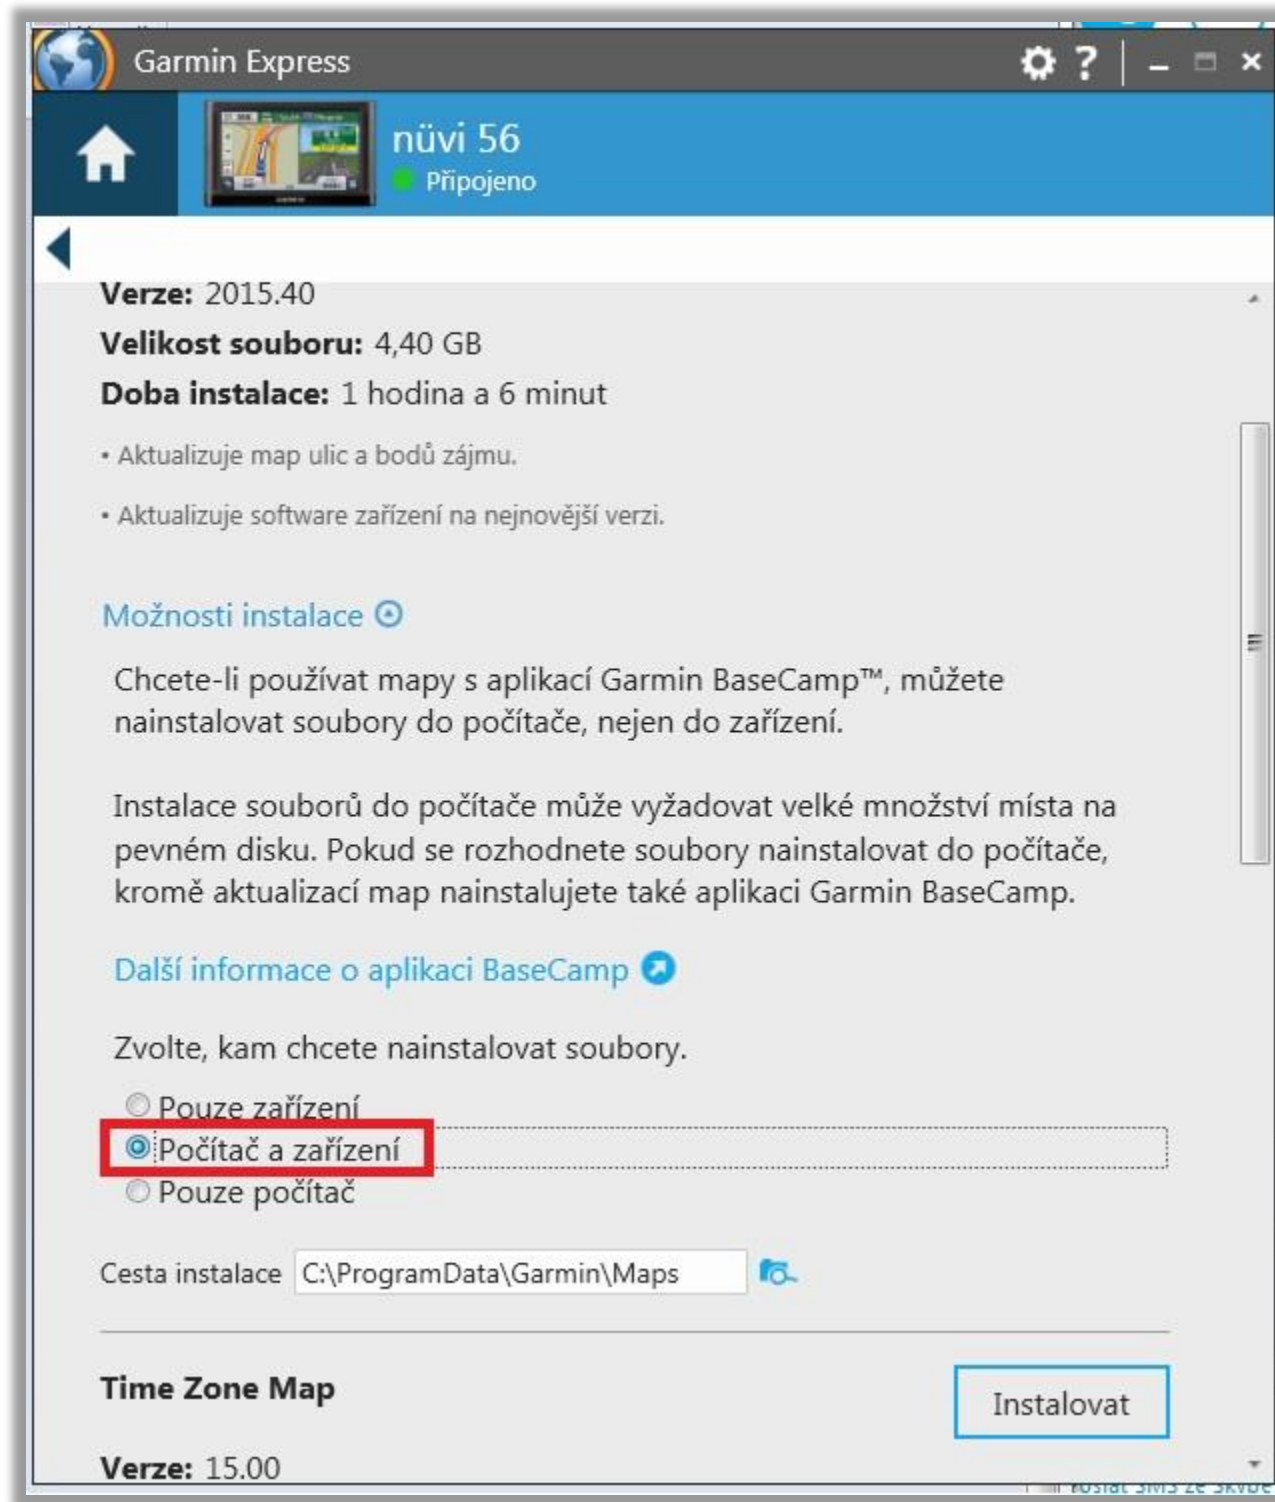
Garmin Express

nüvi 56
Připojeno

Verze: 2015.40
Velikost souboru: 4,40 GB
Doba instalace: 1 hodina a 6 minut

• Aktualizuje map ulic a bodů zájmu.

• Aktualizuje software zařízení na nejnovější verzi.

Možnosti instalace

Chcete-li používat mapy s aplikací Garmin BaseCamp™, můžete nainstalovat soubory do počítače, nejen do zařízení.

Instalace souborů do počítače může vyžadovat velké množství místa na pevném disku. Pokud se rozhodnete soubory nainstalovat do počítače, kromě aktualizací map nainstalujete také aplikaci Garmin BaseCamp.

Další informace o aplikaci BaseCamp

Zvolte, kam chcete nainstalovat soubory.

Pouze zařízení
Počítač a zařízení
Pouze počítač

Cesta instalace C:\ProgramData\Garmin\Maps

Time Zone Map

Instalovat

Verze: 15.00